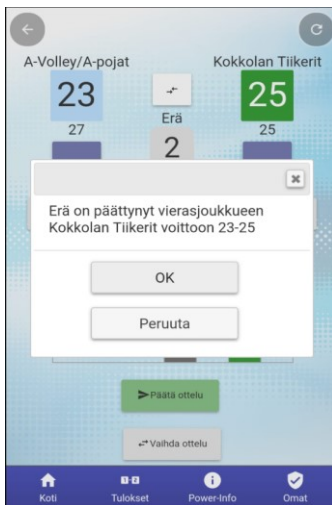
A-Volley/A-pojat

Kokkolan Tiikerit

23

25

27

Erä

25

2

×

Erä on päättynyt vierasjoukkueen Kokkolan Tiikerit voittoon 23-25

OK

Peruuta

Päätä ottelu

Vaihda ottelu

Koti

Tulokset

Power-Info

Omat